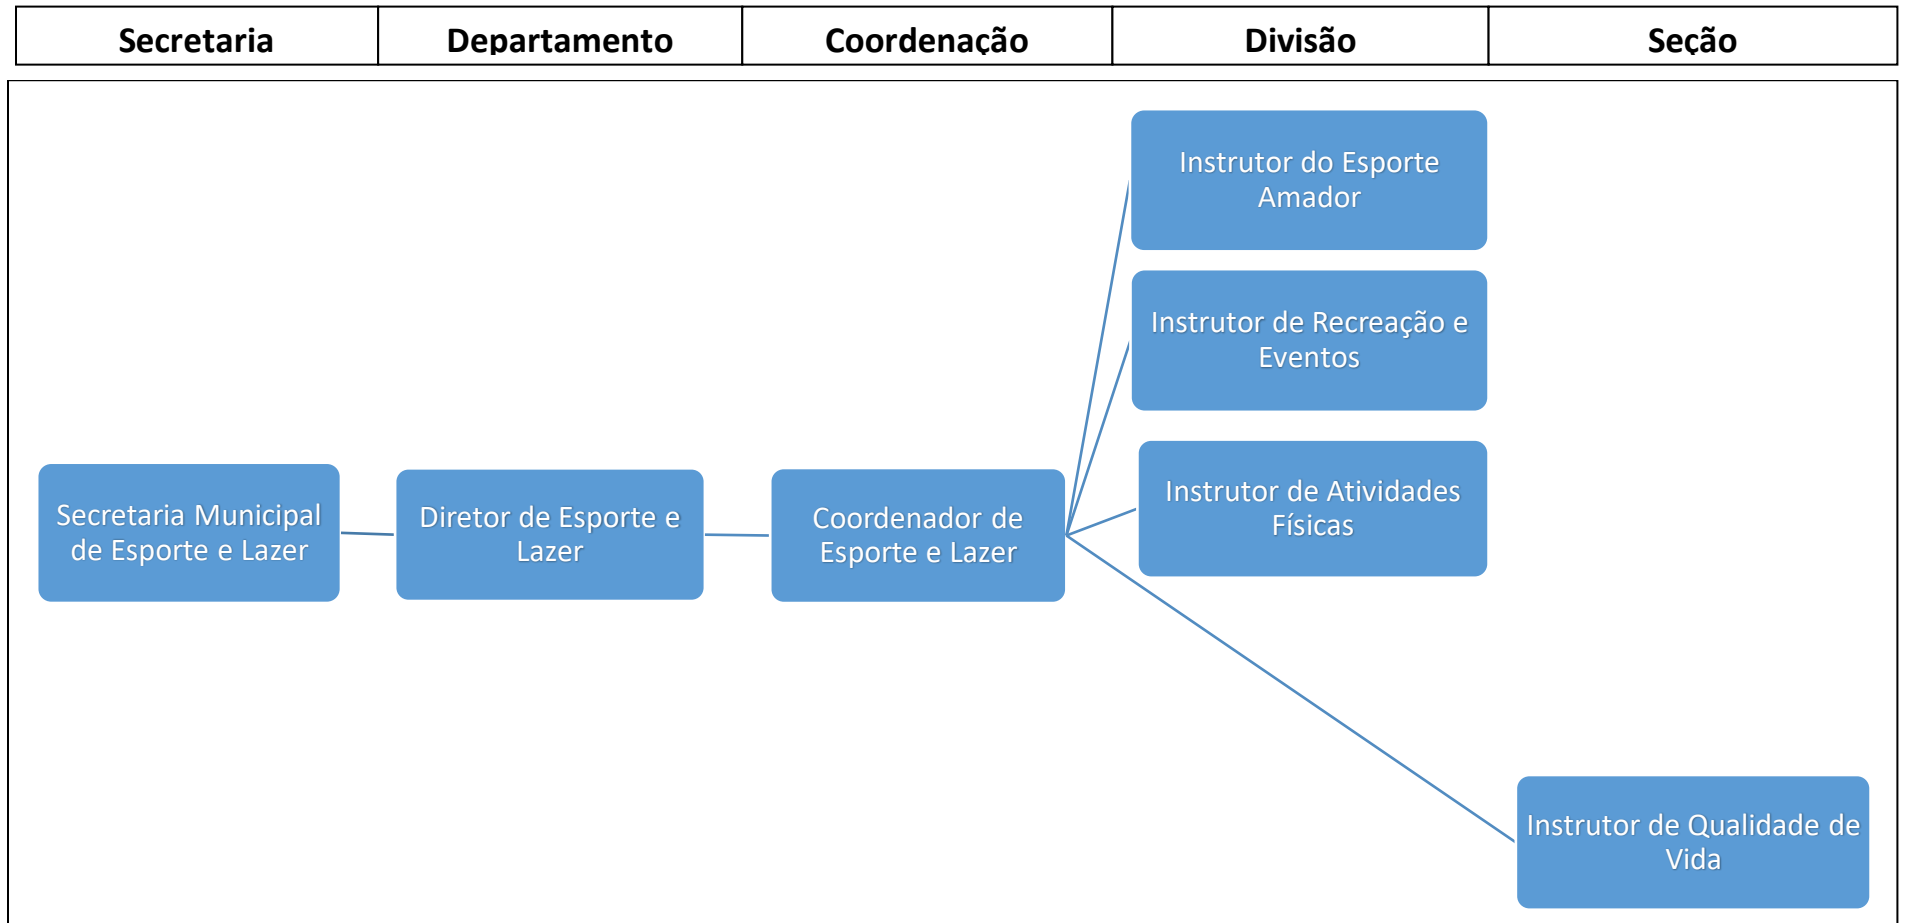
| Secretaria | Departamento | Coordenação | Divisão | Seção |
|---|---|---|---|---|

Instrutor do Esporte Amador

Instrutor de Recreação e Eventos

Secretaria Municipal de Esporte e Lazer

Diretor de Esporte e Lazer

Coordenador de Esporte e Lazer

Instrutor de Atividades Físicas

Instrutor de Qualidade de Vida